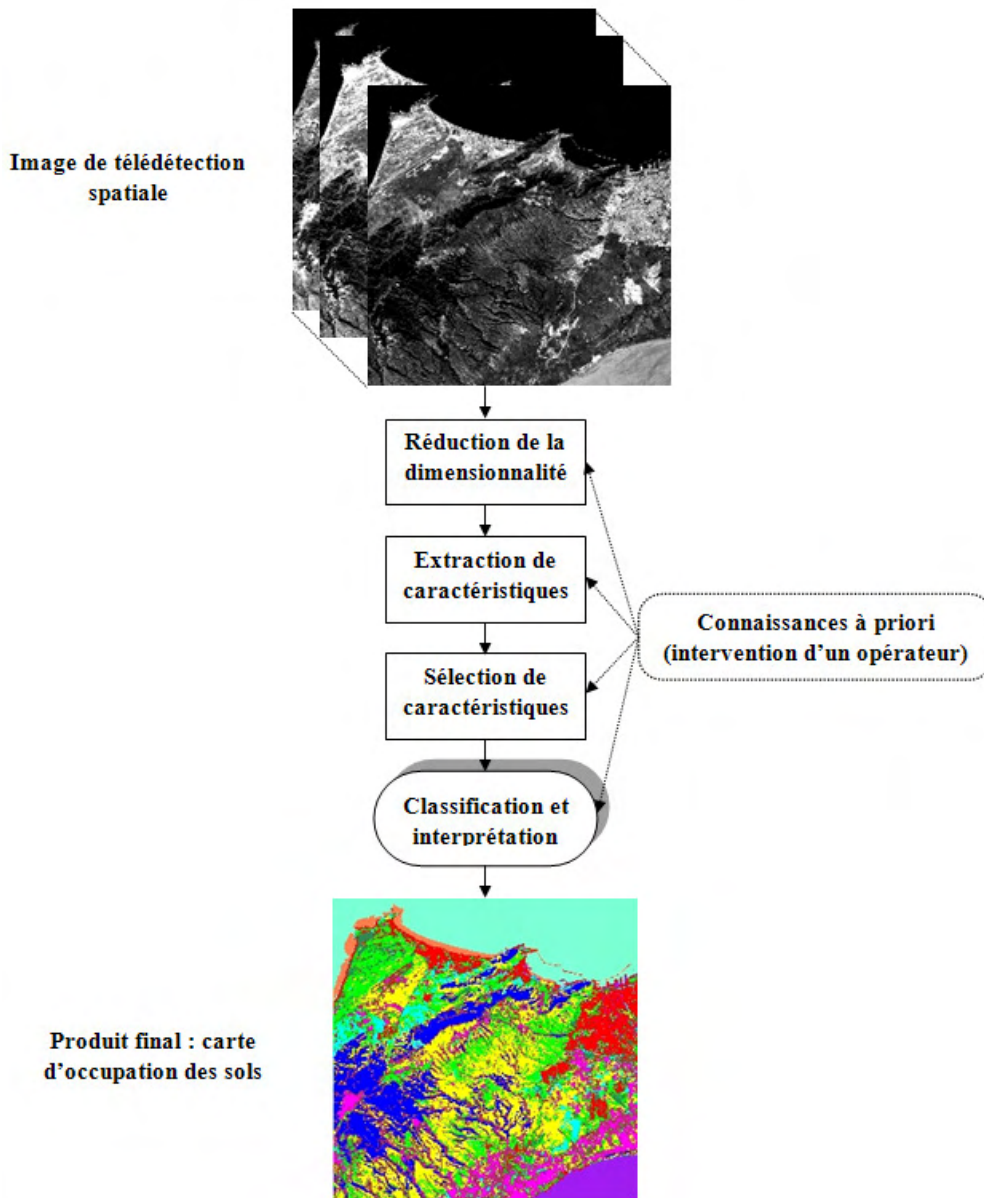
Image de télédétection spatiale

Réduction de la dimensionnalité

Extraction de caractéristiques

Connaissances à priori (intervention d'un opérateur)

Sélection de caractéristiques

Classification et interprétation

Produit final : carte d'occupation des sols